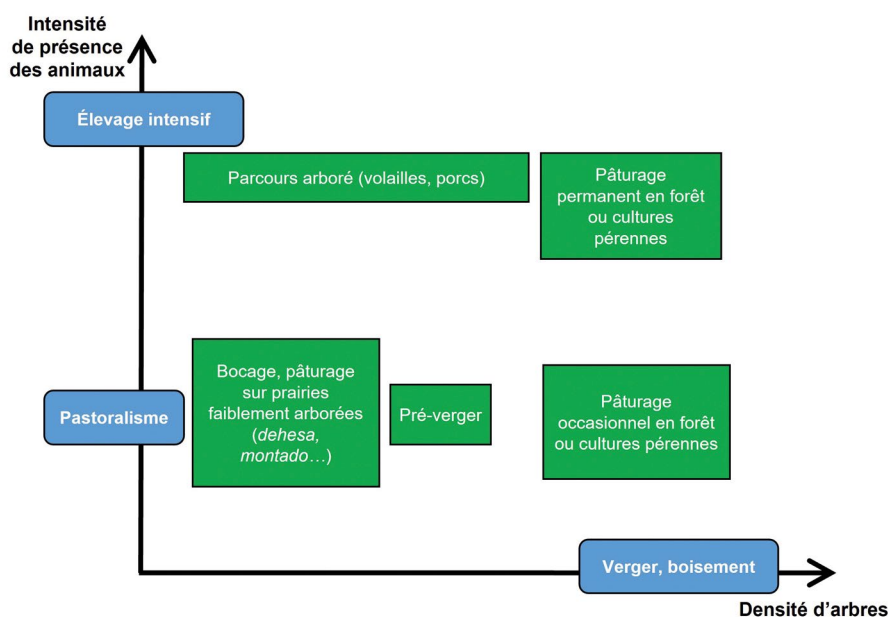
Intensité de présence des animaux

Élevage intensif

Parcours arboré (volailles, porcs)

Pâturage permanent en forêt ou cultures pérennes

Bocage, pâturage sur prairies faiblement arborées (dehesa, montado…)

Pré-verger

Pâturage occasionnel en forêt ou cultures pérennes

Pastoralisme

Verger, boisement

Densité d’arbres